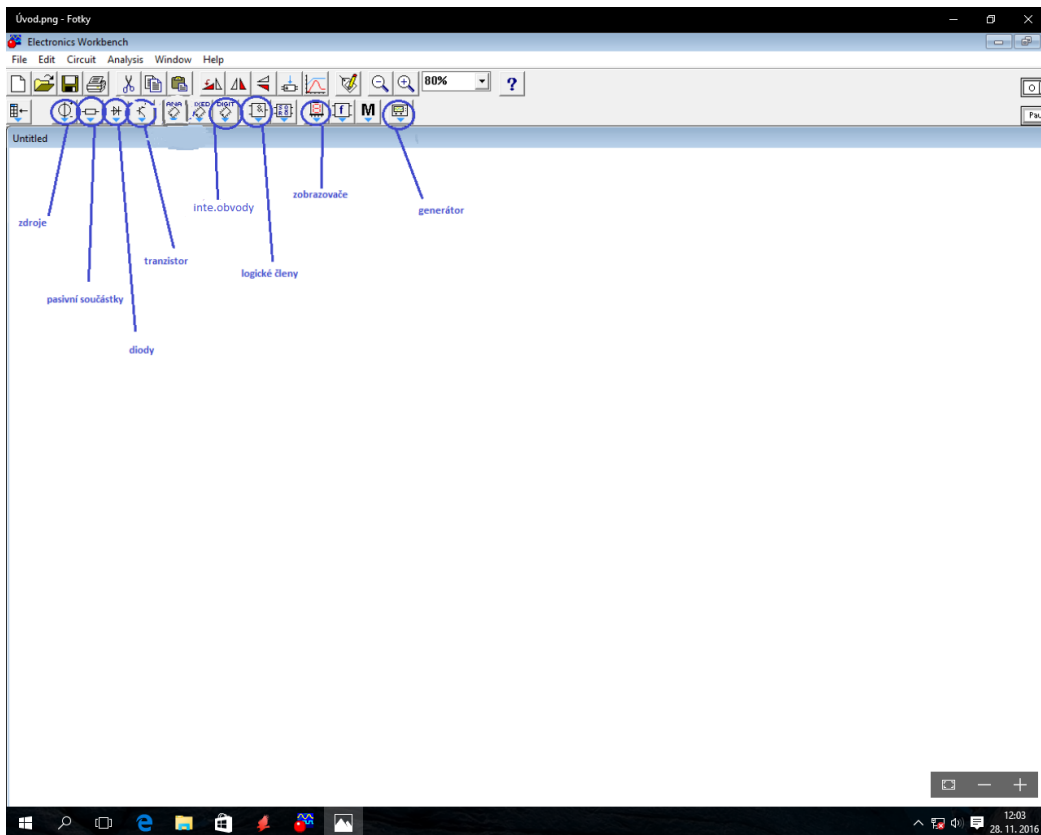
Úvod.png - Fotky

Electronics Workbench

File Edit Circuit Analysis Window Help

80%

?

ANA MIXED DIGIT

M

Pau

Untitled

zdroje

pasivní součástky

diody

tranzistor

inte.obvody

logické členy

zobrazovače

generátor

12:03
28. 11. 2016